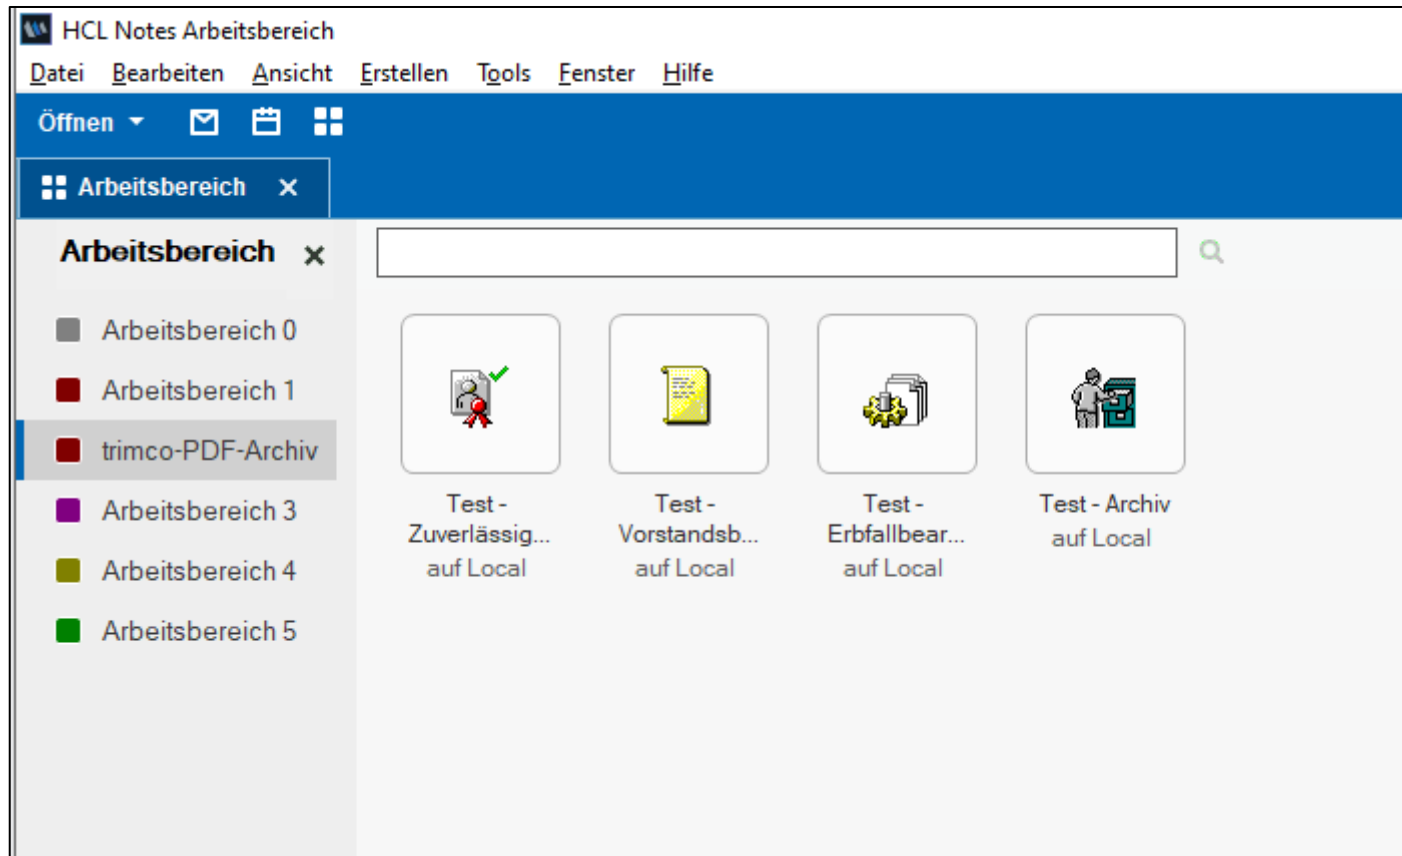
HCL Notes Arbeitsbereich

Datei Bearbeiten Ansicht Erstellen Tools Fenster Hilfe

Öffnen

Arbeitsbereich ✕

Arbeitsbereich ✕

Arbeitsbereich 0
Arbeitsbereich 1
trimco-PDF-Archiv
Arbeitsbereich 3
Arbeitsbereich 4
Arbeitsbereich 5

Test - Zuverlässig... auf Local

Test - Vorstandsb... auf Local

Test - Erbfallbear... auf Local

Test - Archiv auf Local